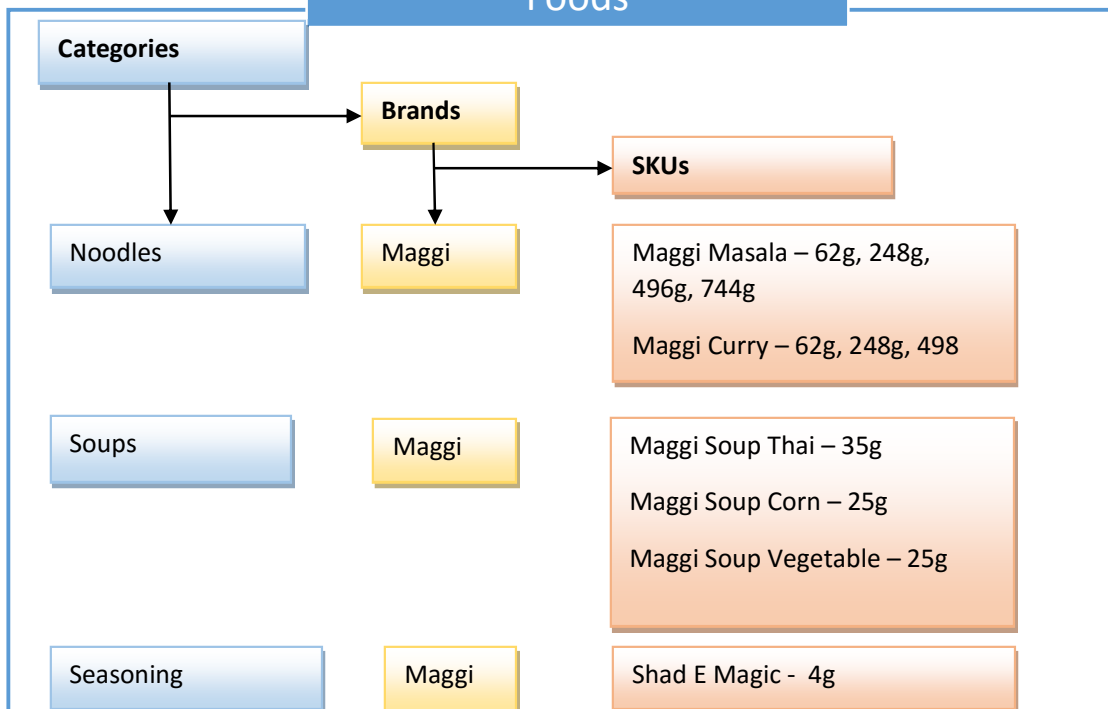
Foods

Categories

Brands

SKUs

Noodles

Maggi

Maggi Masala – 62g, 248g, 496g, 744g

Maggi Curry – 62g, 248g, 498

Soups

Maggi

Maggi Soup Thai – 35g

Maggi Soup Corn – 25g

Maggi Soup Vegetable – 25g

Seasoning

Maggi

Shad E Magic - 4g